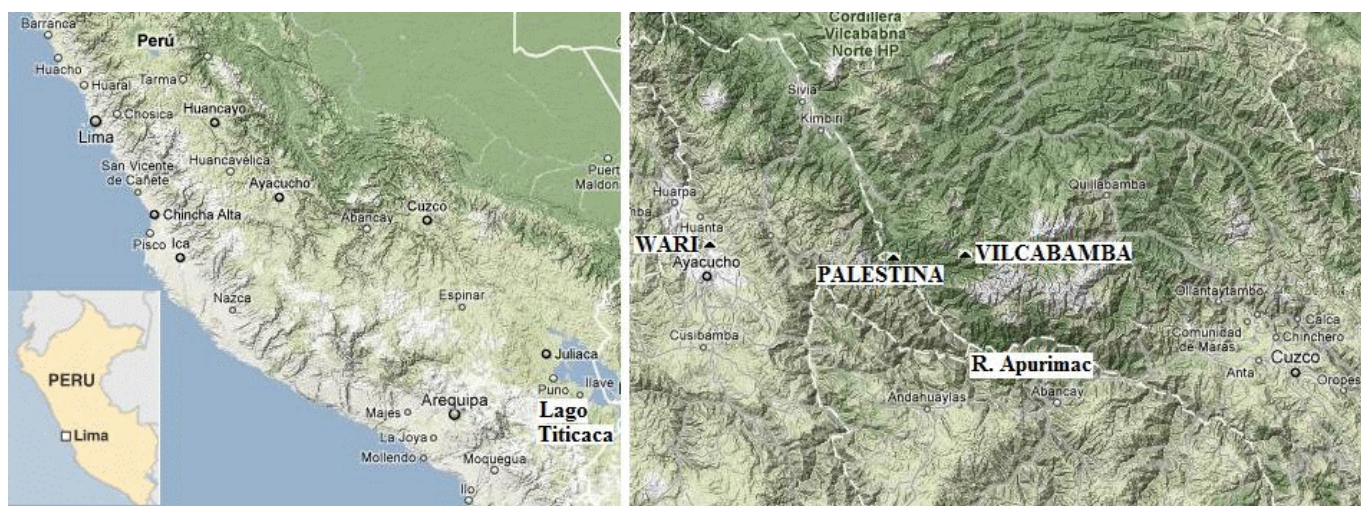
Barranca
Perú
Huacho
Huaral
Tarma
Chosica
Huancayo
Lima
San Vicente de Cañete
Huancavelica
Ayacucho
Chincha Alta
Abancay
Cuzco
Puert
Maldon
Pisco
Ica
Nazca
Espinar
PERU
Lima
Juliaca
Puno
Ilave
Arequipa
Lago Titicaca
Majes
La Joya
Mollendo
Moquegua
Ilo

Cordillera Vilcabanba Norte HP
Sivia
Kimbiri
Huarpa
Huanta
WARI
Ayacucho
PALESTINA
VILCABAMBA
Quillabamba
Ollantaytambo
Calca
Chinchero
Comunidad de Maras
Cusibamba
R. Apurimac
Cuzco
Anta
Oropes
Andahuaylas
Abancay